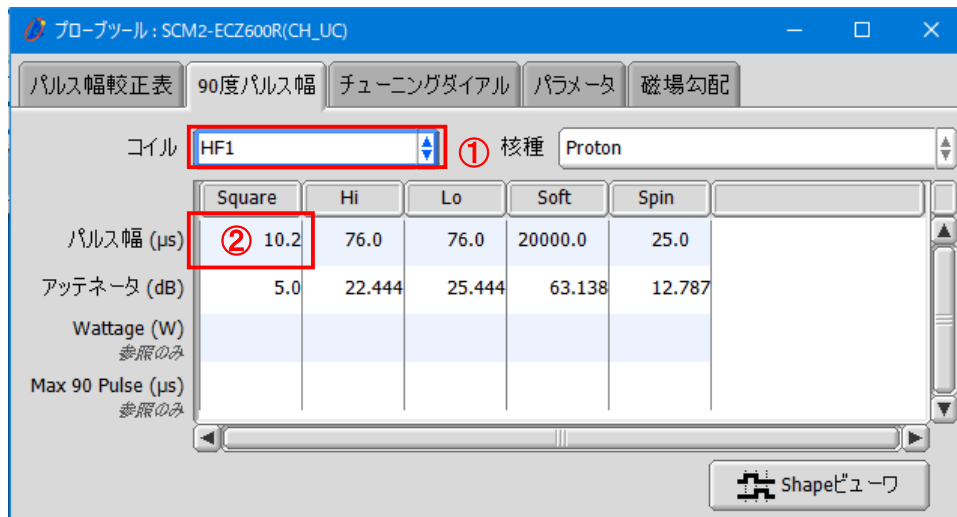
プローブツール : SCM2-ECZ600R(CH_UC)

パルス幅較正表 | 90度パルス幅 | チューニングダイアル | パラメータ | 磁場勾配

コイル HF1 ① 核種 Proton

| | Square | Hi | Lo | Soft | Spin |
|---|---|---|---|---|---|
| パルス幅 (μs) | ② 10.2 | 76.0 | 76.0 | 20000.0 | 25.0 |
| アッテネータ (dB) | 5.0 | 22.444 | 25.444 | 63.138 | 12.787 |
| Wattage (W) 参照のみ | | | | | |
| Max 90 Pulse (μs) 参照のみ | | | | | |

Shapeビューワ